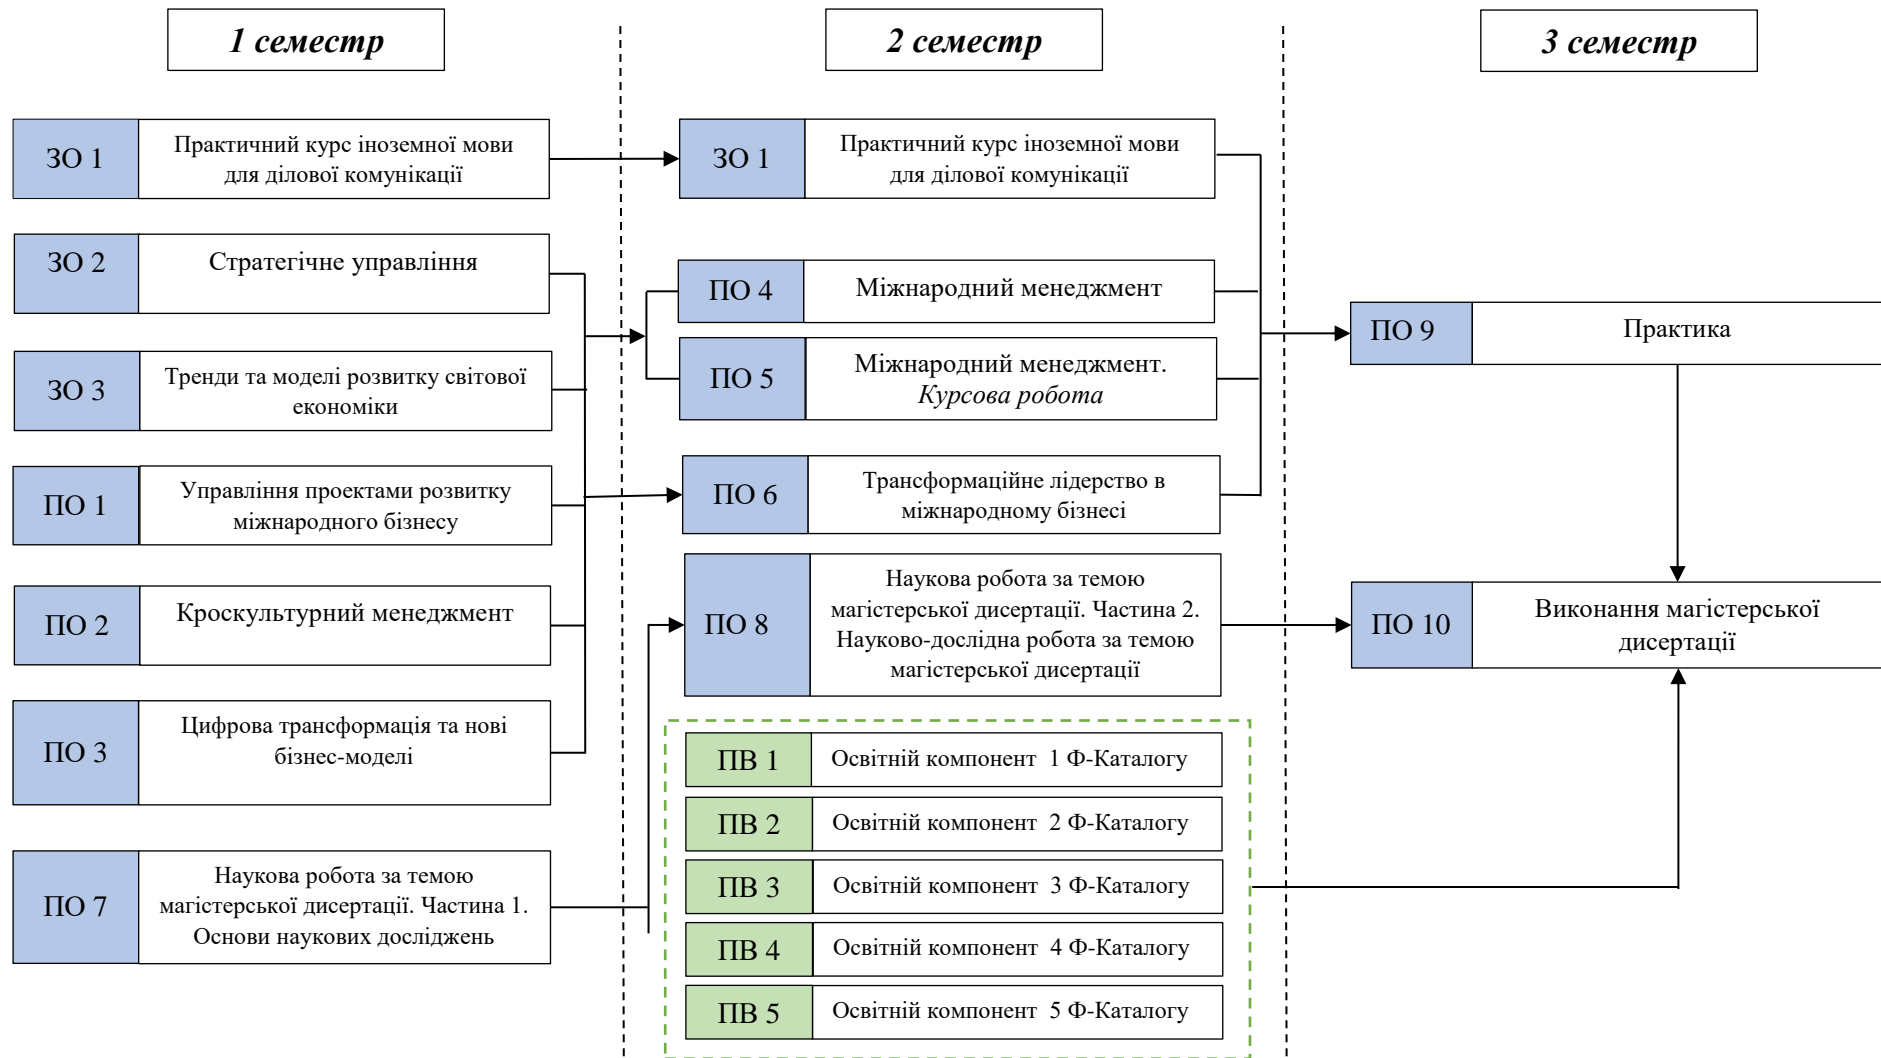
1 семестр

2 семестр

3 семестр

ЗО 1 Практичний курс іноземної мови для ділової комунікації

ЗО 2 Стратегічне управління

ЗО 3 Тренди та моделі розвитку світової економіки

ПО 1 Управління проектами розвитку міжнародного бізнесу

ПО 2 Кроскультурний менеджмент

ПО 3 Цифрова трансформація та нові бізнес-моделі

ПО 7 Наукова робота за темою магістерської дисертації. Частина 1. Основи наукових досліджень

ЗО 1 Практичний курс іноземної мови для ділової комунікації

ПО 4 Міжнародний менеджмент

ПО 5 Міжнародний менеджмент. Курсова робота

ПО 6 Трансформаційне лідерство в міжнародному бізнесі

ПО 8 Наукова робота за темою магістерської дисертації. Частина 2. Науково-дослідна робота за темою магістерської дисертації

ПВ 1 Освітній компонент 1 Ф-Каталогу

ПВ 2 Освітній компонент 2 Ф-Каталогу

ПВ 3 Освітній компонент 3 Ф-Каталогу

ПВ 4 Освітній компонент 4 Ф-Каталогу

ПВ 5 Освітній компонент 5 Ф-Каталогу

ПО 9 Практика

ПО 10 Виконання магістерської дисертації